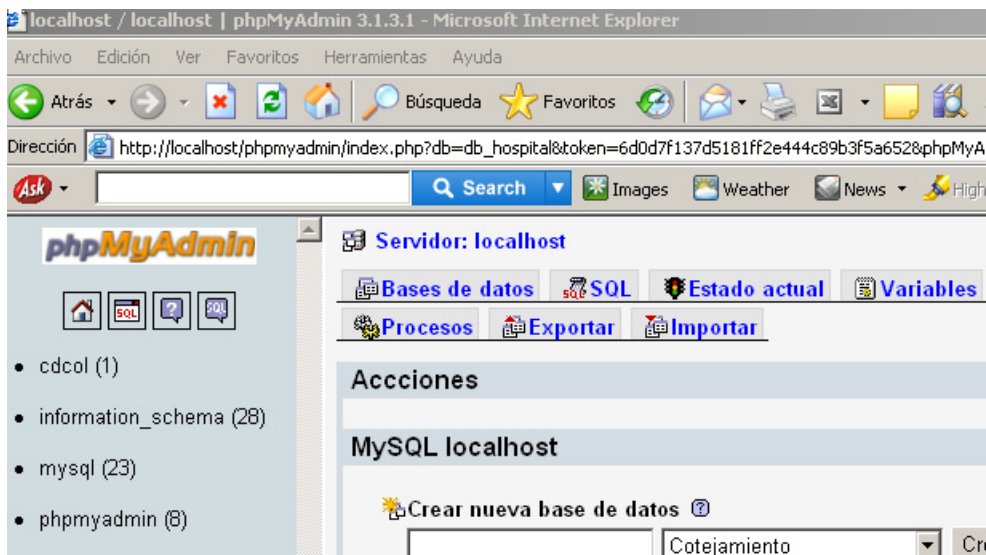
localhost / localhost | phpMyAdmin 3.1.3.1 - Microsoft Internet Explorer

Archivo Edición Ver Favoritos Herramientas Ayuda

Atrás Búsqueda Favoritos

Dirección http://localhost/phpmyadmin/index.php?db=db_hospital&token=6d0d7f137d5181ff2e444c89b3f5a652&phpMyA

Ask Search Images Weather News High

phpMyAdmin

SQL

• cdcol (1)

• information_schema (28)

• mysql (23)

• phpmyadmin (8)

Servidor: localhost

Bases de datos SQL Estado actual Variables

Procesos Exportar Importar

Accciones

MySQL localhost

Crear nueva base de datos

Cotejamiento Cr